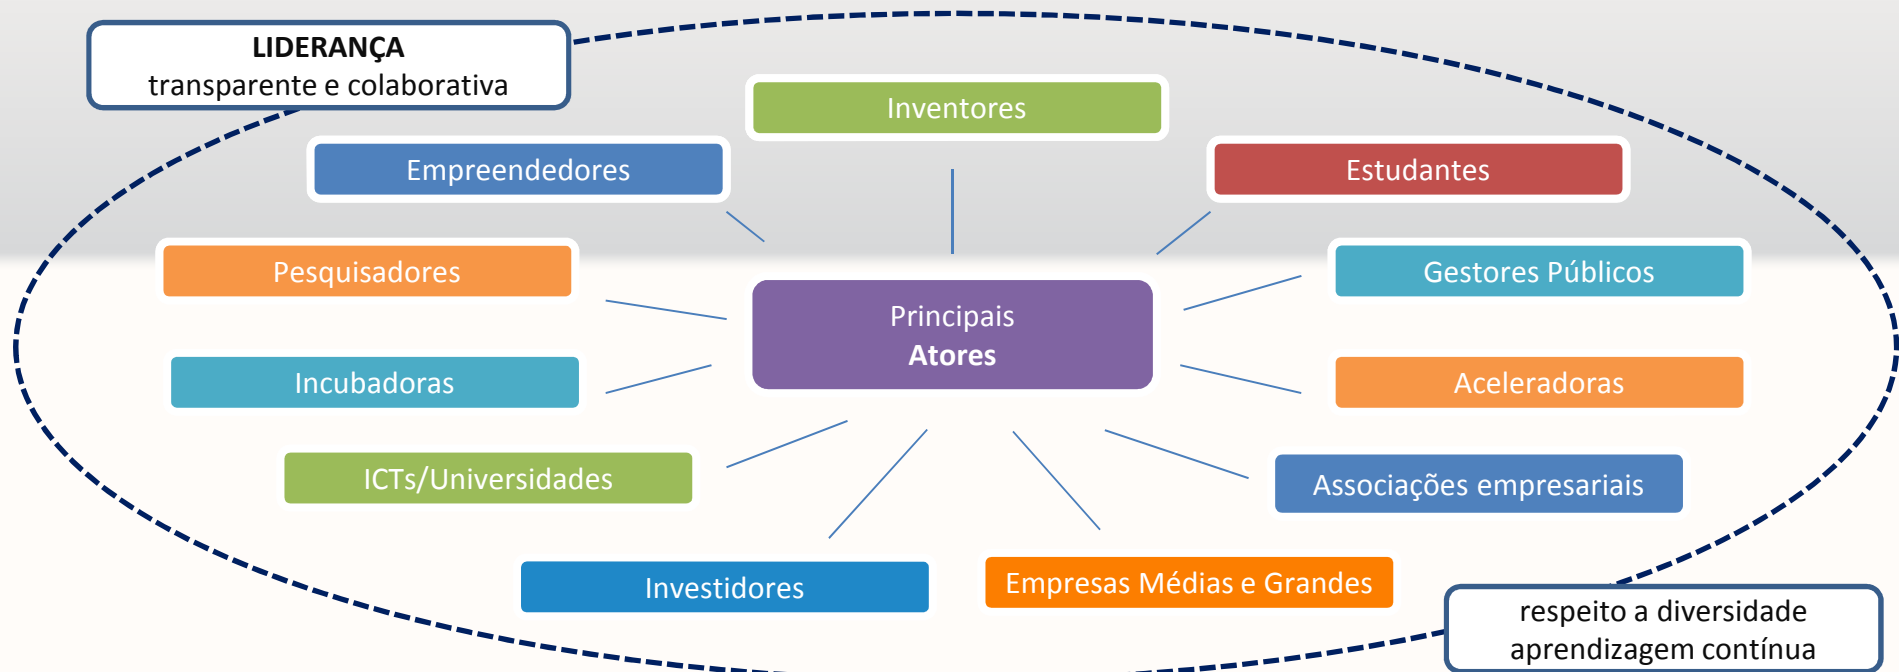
LIDERANÇA
transparente e colaborativa

Inventores

Empreendedores

Estudantes

Pesquisadores

Gestores Públicos

Principais
Atores

Incubadoras

Aceleradoras

ICTs/Universidades

Associações empresariais

Investidores

Empresas Médias e Grandes

respeito a diversidade
aprendizagem contínua